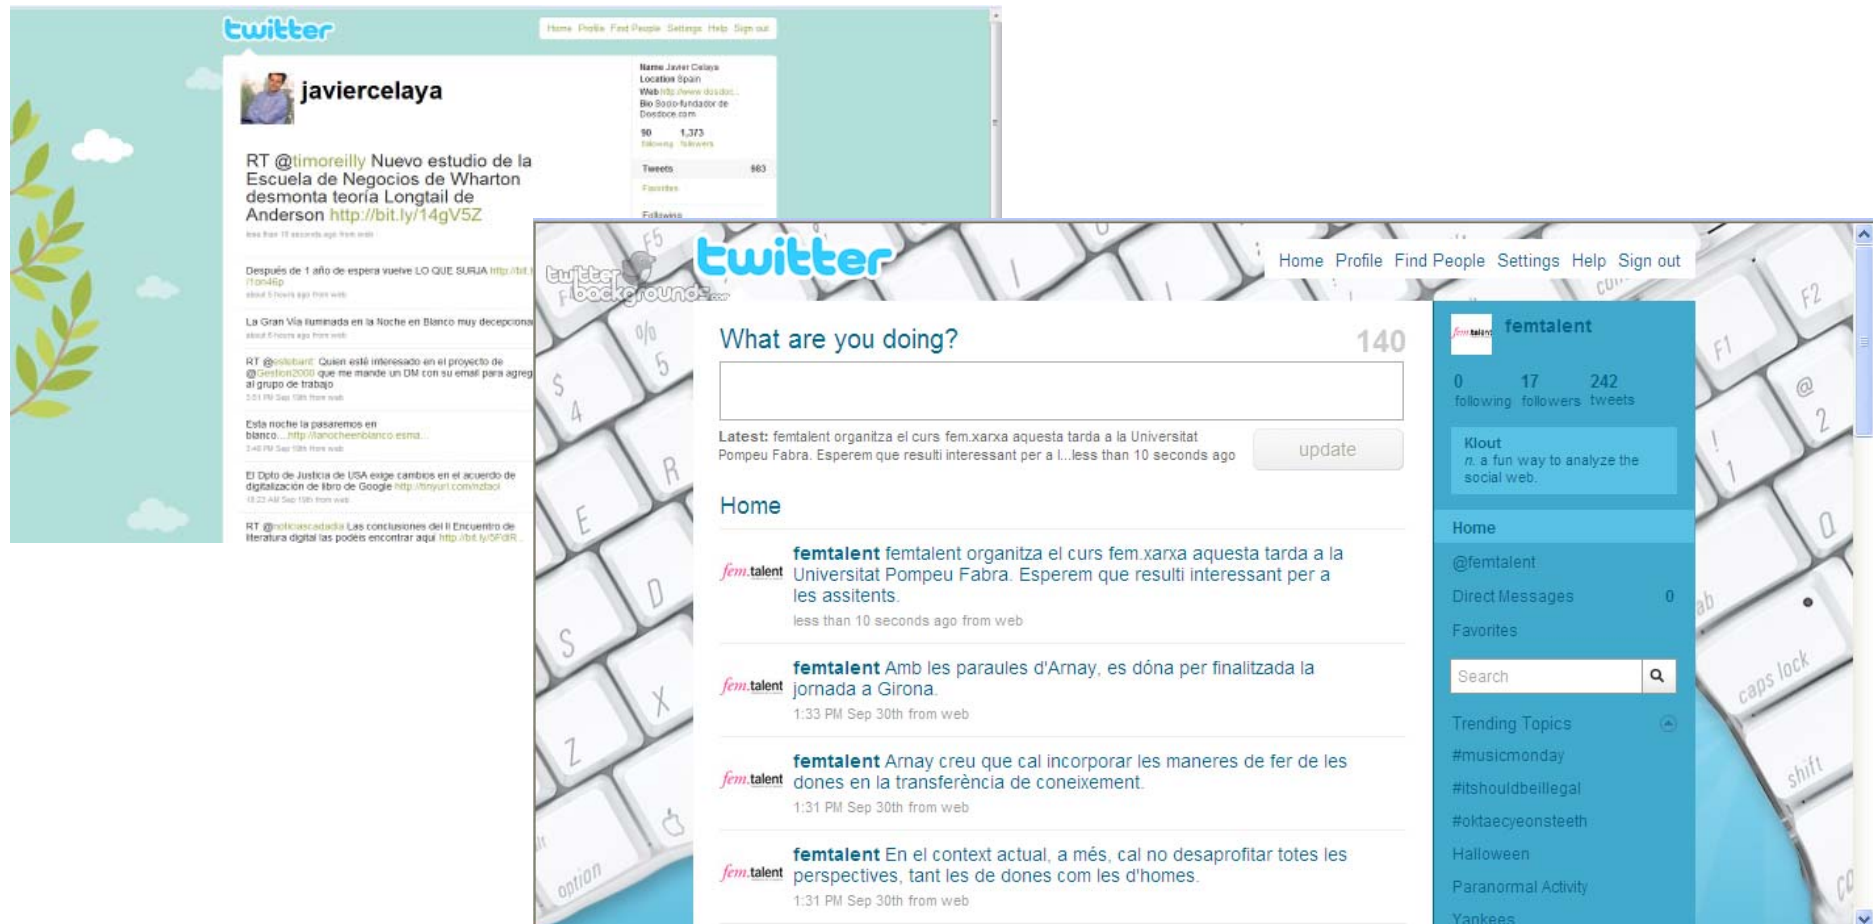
twitter

Home Profile Find People Settings Help Sign out

javiercelaya

Name Javier Celaya
Location Spain
Web http://www.dosdoc...
Bio Socio-fundador de Dosdoce.com

90 following 1,373 followers

Tweets 983
Favorites
Following

RT @timoreilly Nuevo estudio de la Escuela de Negocios de Wharton desmonta teoría Longtail de Anderson http://bit.ly/14gV5Z

less than 10 seconds ago from web

Después de 1 año de espera vuelve LO QUE SURJA http://bit.ly/1on46p
about 5 hours ago from web

La Gran Vía iluminada en la Noche en Blanco muy decepciona
about 5 hours ago from web

RT @esteban: Quien esté interesado en el proyecto de @Gestion2000 que me mande un DM con su email para agreg al grupo de trabajo
3:51 PM Sep 19th from web

Esta noche la pasaremos en blanco....http://lanocheenblanco.esma...
3:46 PM Sep 19th from web

El Dpto de Justicia de USA exige cambios en el acuerdo de digitalización de libro de Google http://tinyurl.com/nztaol
10:23 AM Sep 19th from web

RT @noticiascadadia Las conclusiones del II Encuentro de literatura digital las podeis encontrar aqui http://bit.ly/5FdR...

twitter backgrounds.com

twitter

Home Profile Find People Settings Help Sign out

What are you doing? 140

Latest: femtalent organitza el curs fem.xarxa aquesta tarda a la Universitat Pompeu Fabra. Esperem que resulti interessant per a l...less than 10 seconds ago

update

Home

femtalent femtalent organitza el curs fem.xarxa aquesta tarda a la Universitat Pompeu Fabra. Esperem que resulti interessant per a les assitents.
less than 10 seconds ago from web

femtalent Amb les paraules d'Arnay, es dóna per finalitzada la jornada a Girona.
1:33 PM Sep 30th from web

femtalent Arnay creu que cal incorporar les maneres de fer de les dones en la transferència de coneixement.
1:31 PM Sep 30th from web

femtalent En el context actual, a més, cal no desaprofitar totes les perspectives, tant les de dones com les d'homes.
1:31 PM Sep 30th from web

femtalent

0 following 17 followers 242 tweets

Klout
n. a fun way to analyze the social web.

Home
@femtalent
Direct Messages 0
Favorites

Search

Trending Topics
#musicmonday
#itshouldbeillegal
#oktaecyeonsteeth
Halloween
Paranormal Activity
Yankees